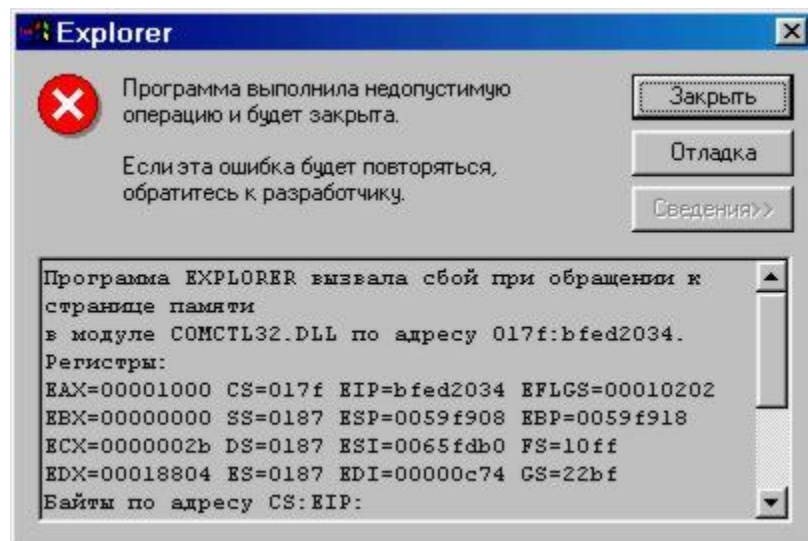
Explorer

Программа выполнила недопустимую операцию и будет закрыта.

Если эта ошибка будет повторяться, обратитесь к разработчику.

Закрыть

Отладка

Сведения>>

Программа EXPLORER вызвала сбой при обращении к странице памяти
в модуле COMCTL32.DLL по адресу 017f:bfed2034.
Регистры:
EAX=00001000 CS=017f EIP=bfed2034 EFLGS=00010202
EBX=00000000 SS=0187 ESP=0059f908 EBP=0059f918
ECX=0000002b DS=0187 ESI=0065fdb0 FS=10ff
EDX=00018804 ES=0187 EDI=00000c74 GS=22bf
Байты по адресу CS:EIP: